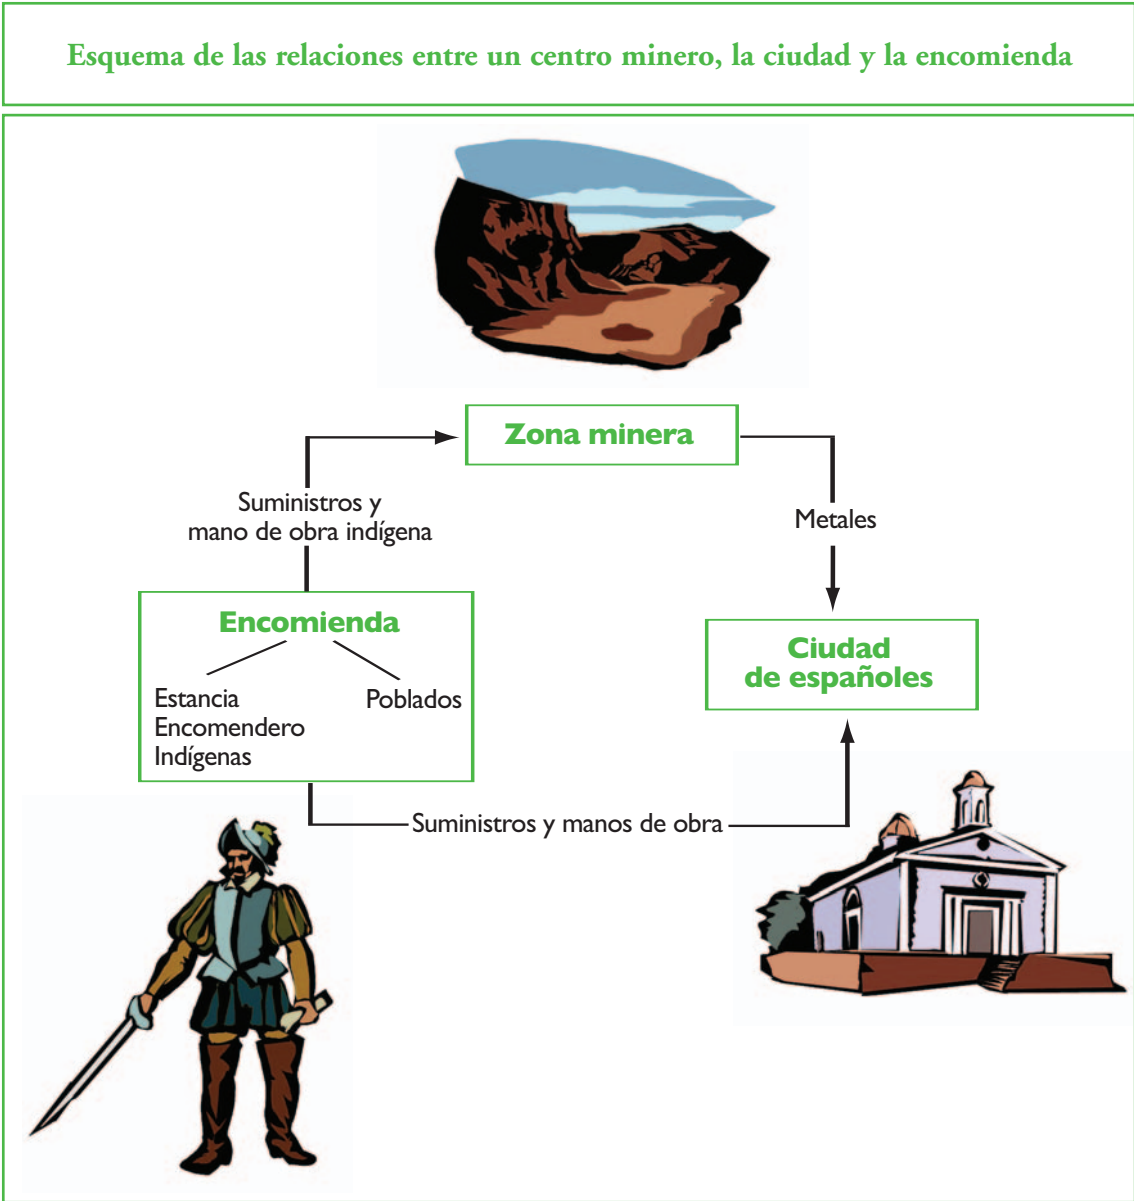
Esquema de las relaciones entre un centro minero, la ciudad y la encomienda

Zona minera

Suministros y mano de obra indígena

Metales

Encomienda

Estancia
Encomendero
Indígenas

Poblados

Ciudad de españoles

Suministros y manos de obra